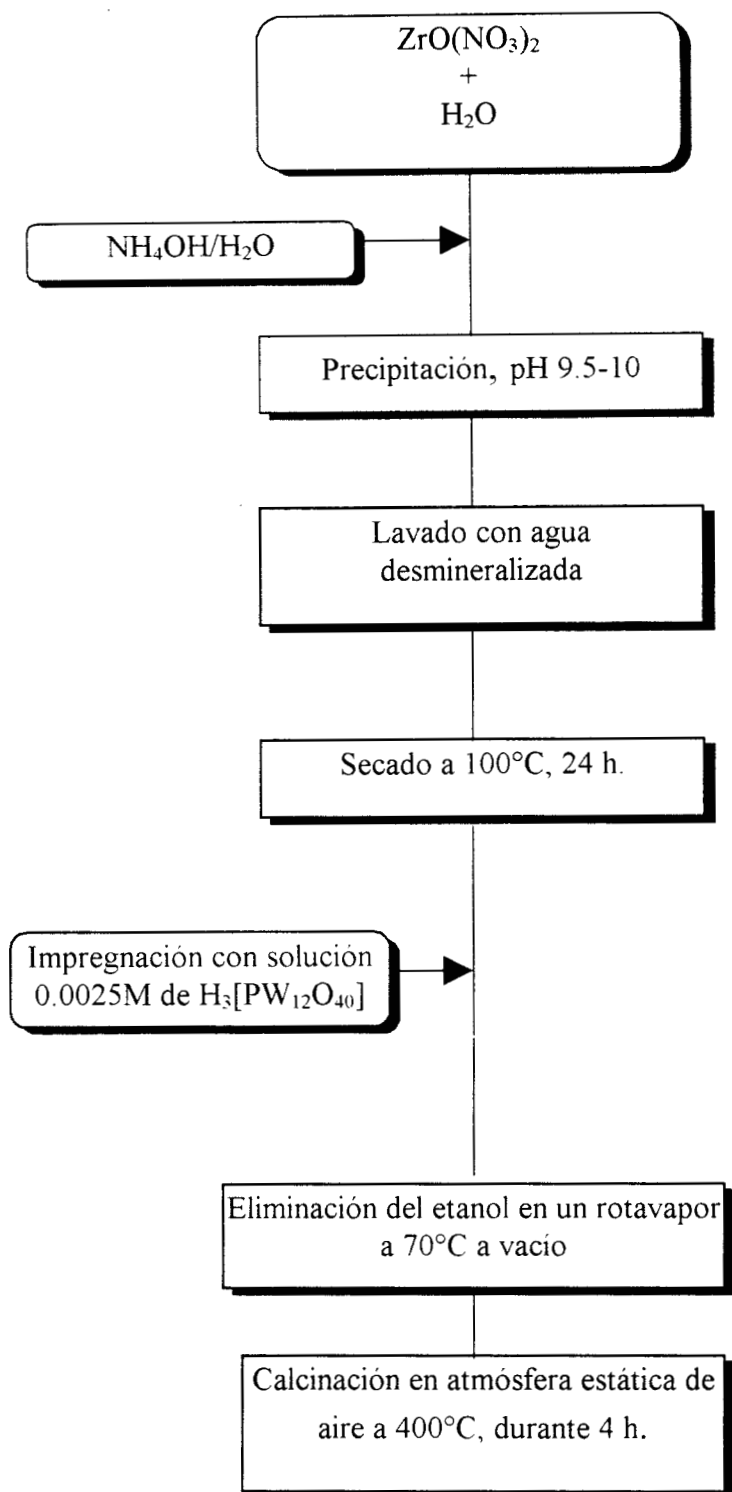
$ZrO(NO_3)_2$
+
$H_2O$

$NH_4OH/H_2O$

Precipitación, pH 9.5-10

Lavado con agua desmineralizada

Secado a 100°C, 24 h.

Impregnación con solución 0.0025M de $H_3[PW_{12}O_{40}]$

Eliminación del etanol en un rotavapor a 70°C a vacio

Calcinación en atmósfera estática de aire a 400°C, durante 4 h.